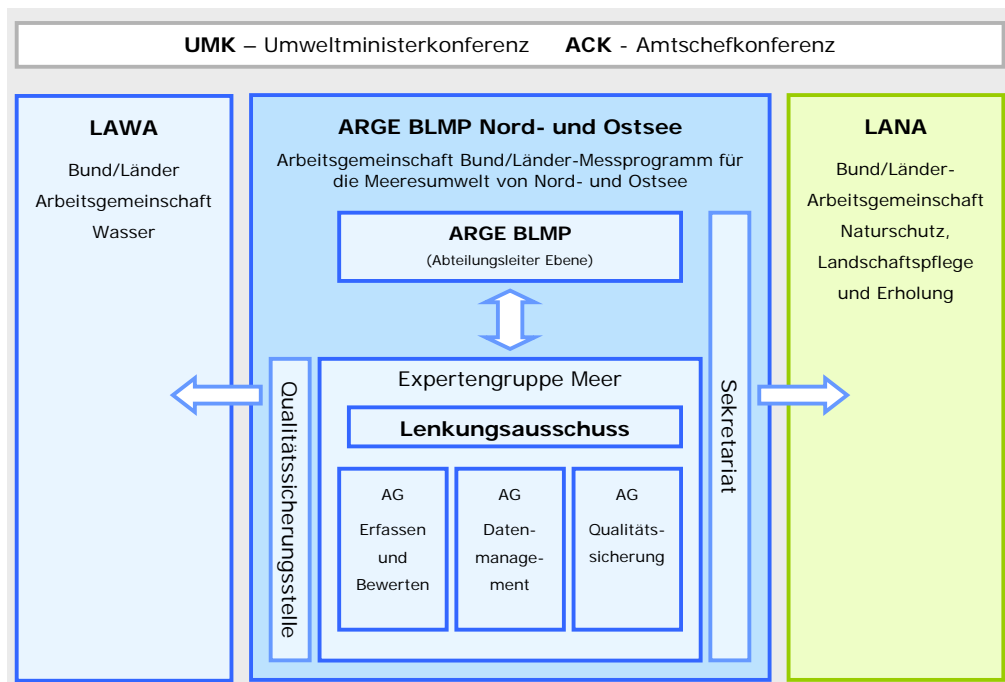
**UMK** – Umweltministerkonferenz **ACK** - Amtschefkonferenz

**LAWA**

Bund/Länder Arbeitsgemeinschaft Wasser

**ARGE BLMP Nord- und Ostsee**

Arbeitsgemeinschaft Bund/Länder-Messprogramm für die Meeresumwelt von Nord- und Ostsee

**ARGE BLMP**

(Abteilungsleiter Ebene)

Qualitätssicherungsstelle

Expertengruppe Meer

**Lenkungsausschuss**

AG Erfassen und Bewerten

AG Datenmanagement

AG Qualitätssicherung

Sekretariat

**LANA**

Bund/Länder-Arbeitsgemeinschaft Naturschutz, Landschaftspflege und Erholung